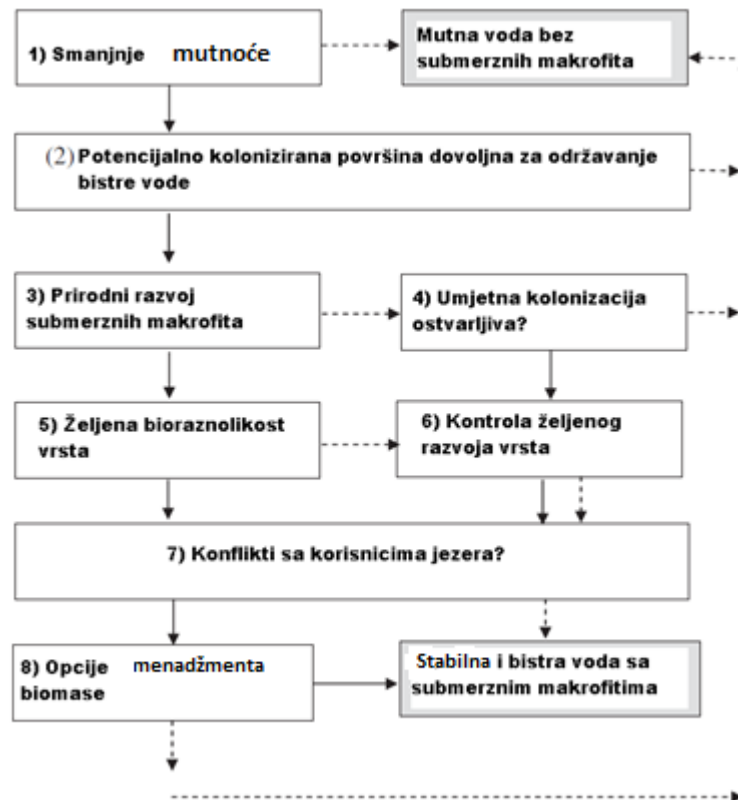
1) Smanjnje mutnoće

Mutna voda bez submerznih makrofita

(2) Potencijalno kolonizirana površina dovoljna za održavanje bistre vode

3) Prirodni razvoj submerznih makrofita

4) Umjetna kolonizacija ostvarljiva?

5) Željena bioraznolikost vrsta

6) Kontrola željenog razvoja vrsta

7) Konflikti sa korisnicima jezera?

8) Opcije menadžmenta biomase

Stabilna i bistra voda sa submerznim makrofitima